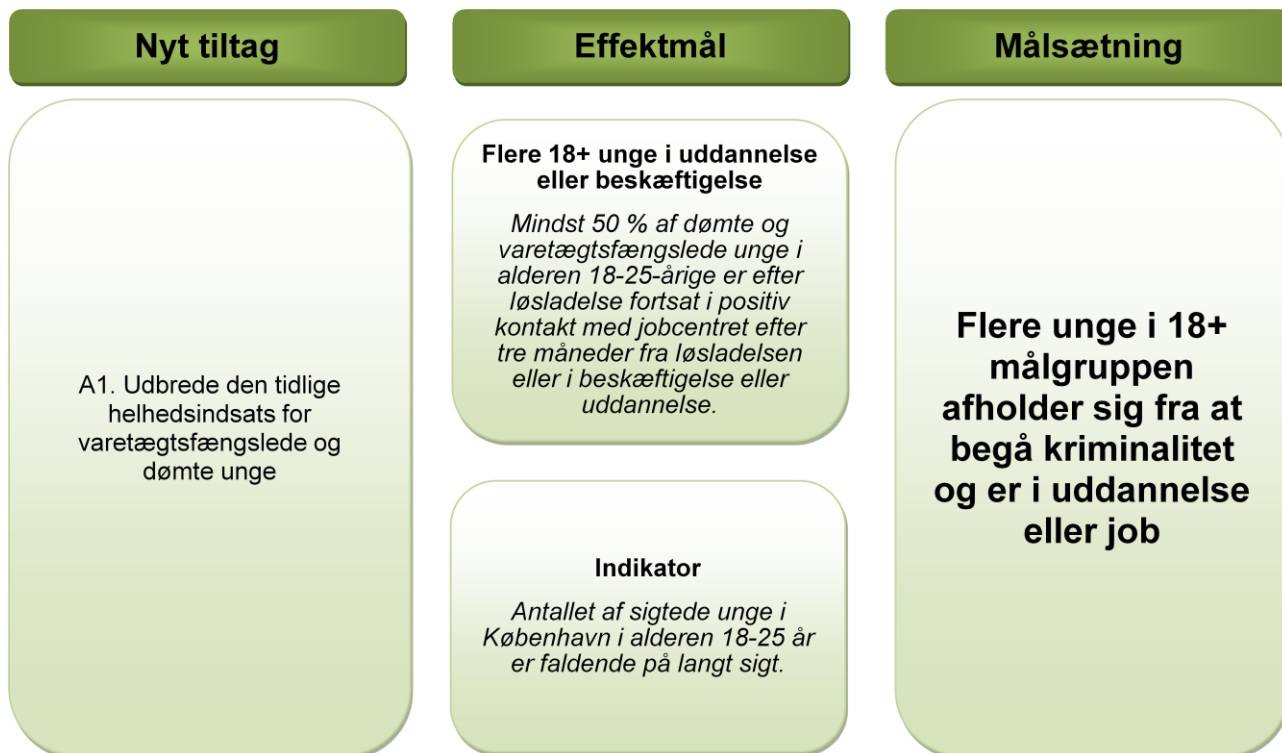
Nyt tiltag

A1. Udbrede den tidlige helhedsindsats for varetægtsfængslede og dømte unge

Effektmål

Flere 18+ unge i uddannelse eller beskæftigelse

Mindst 50 % af dømte og varetægtsfængslede unge i alderen 18-25-årige er efter løsladelse fortsat i positiv kontakt med jobcentret efter tre måneder fra løsladelsen eller i beskæftigelse eller uddannelse.

Indikator

Antallet af sigtede unge i København i alderen 18-25 år er faldende på langt sigt.

Målsætning

Flere unge i 18+ målgruppen afholder sig fra at begå kriminalitet og er i uddannelse eller job